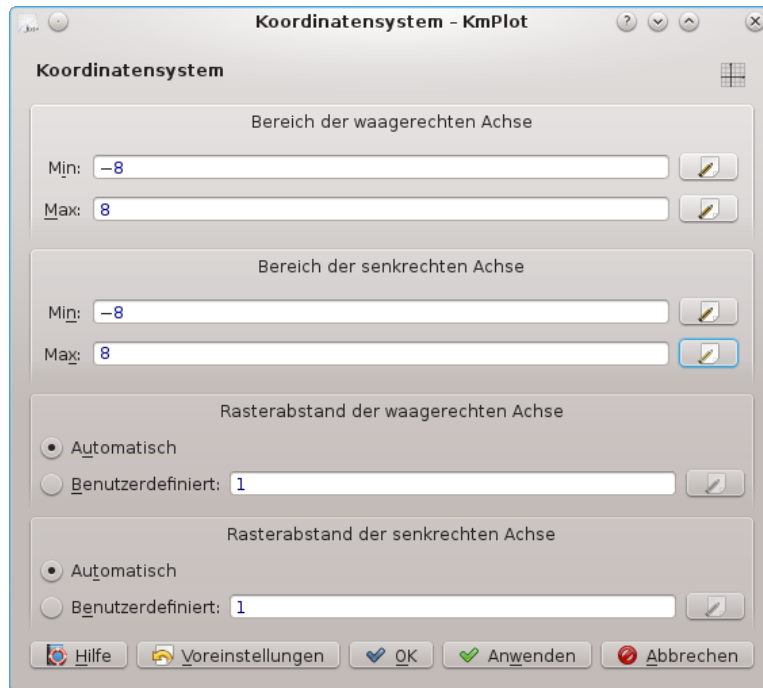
Koordinatensystem – KmPlot

Koordinatensystem

Bereich der waagerechten Achse

Min: −8

Max: 8

Bereich der senkrechten Achse

Min: −8

Max: 8

Rasterabstand der waagerechten Achse

Automatisch

Benutzerdefiniert: 1

Rasterabstand der senkrechten Achse

Automatisch

Benutzerdefiniert: 1

Hilfe | Voreinstellungen | OK | Anwenden | Abbrechen